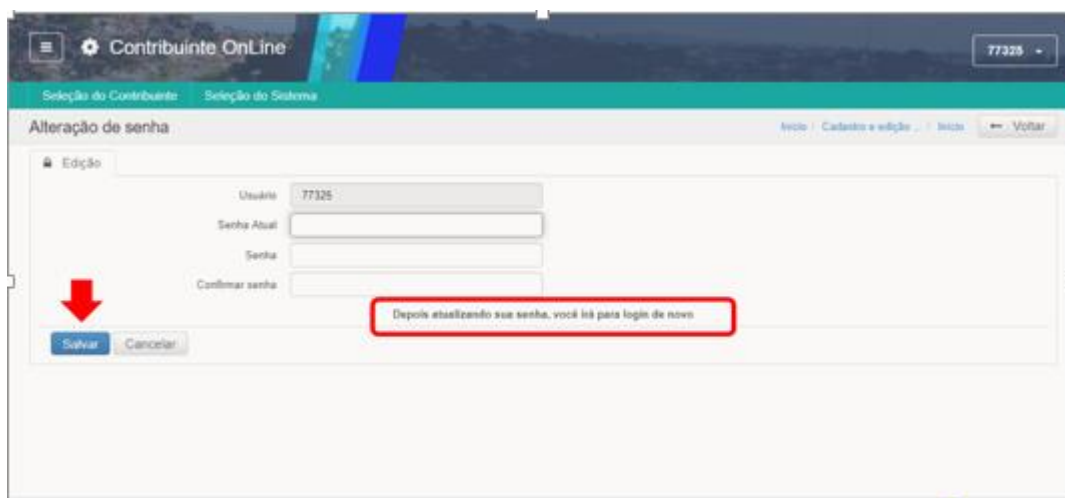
Contribuinte OnLine

77325

Seleção do Contribuinte Seleção do Sistema

Alteração de senha

Início / Cadastro e edição ... / Início

← Voltar

Edição

Usuário 77325

Senha Atual

Senha

Confirmar senha

Depois atualizando sua senha, você irá para login de novo

Salvar Cancelar